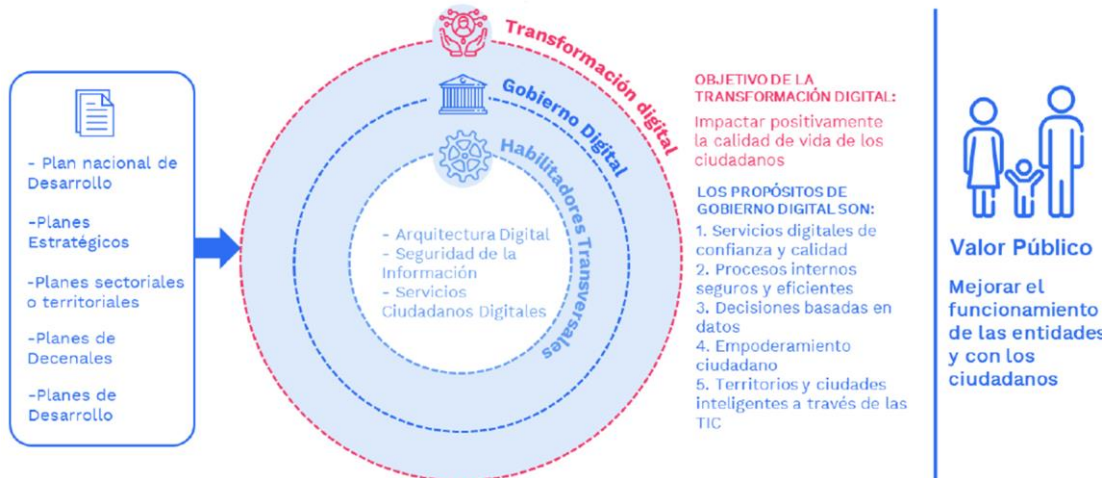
- Plan nacional de Desarrollo

-Planes Estratégicos

-Planes sectoriales o territoriales

-Planes de Decenales

-Planes de Desarrollo

Transformación digital

Gobierno Digital

Habilitadores Transversales

- Arquitectura Digital
- Seguridad de la Información
- Servicios Ciudadanos Digitales

OBJETIVO DE LA TRANSFORMACIÓN DIGITAL:

Impactar positivamente la calidad de vida de los ciudadanos

LOS PROPÓSITOS DE GOBIERNO DIGITAL SON:

1. Servicios digitales de confianza y calidad
2. Procesos internos seguros y eficientes
3. Decisiones basadas en datos
4. Empoderamiento ciudadano
5. Territorios y ciudades inteligentes a través de las TIC

Valor Público

Mejorar el funcionamiento de las entidades y con los ciudadanos